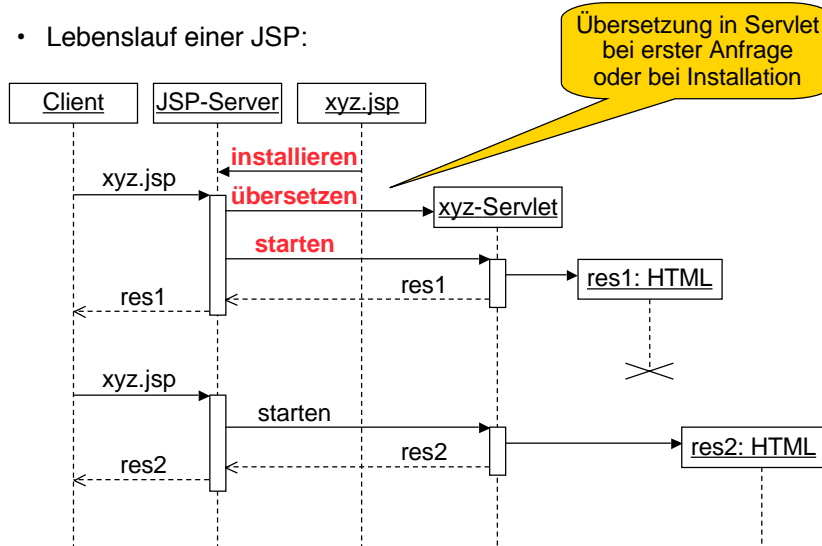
• Lebenslauf einer JSP:

Übersetzung in Servlet bei erster Anfrage oder bei Installation

Client
JSP-Server
xyz.jsp

installieren
xyz.jsp
übersetzen
xyz-Servlet
starten
res1
res1: HTML
res1

xyz.jsp
starten
res2
res2: HTML
res2